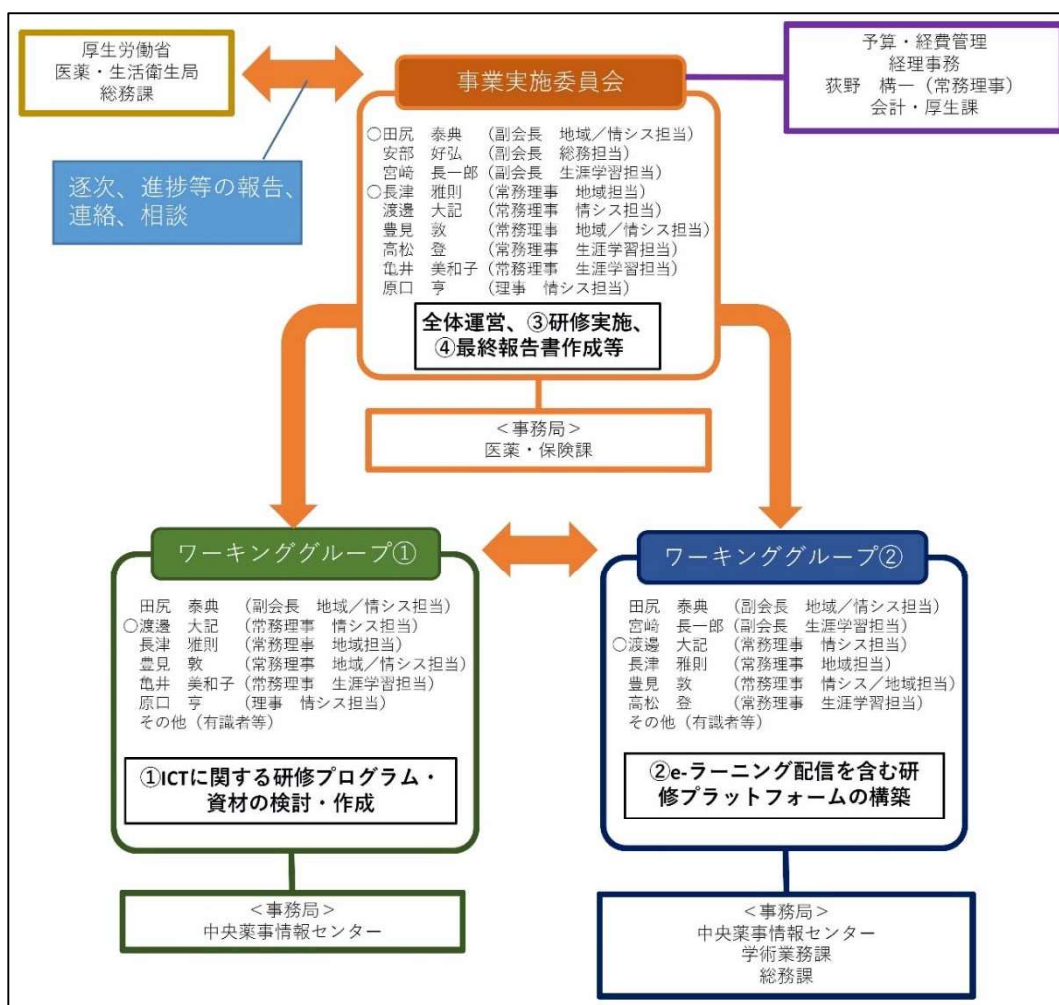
厚生労働省
医薬・生活衛生局
総務課

事業実施委員会

予算・経費管理
経理事務
荻野　構一（常務理事）
会計・厚生課

逐次、進捗等の報告、連絡、相談

○田尻　泰典　（副会長　地域／情シス担当）
安部　好弘　（副会長　総務担当）
宮崎　長一郎（副会長　生涯学習担当）
○長津　雅則　（常務理事　地域担当）
渡邊　大記　（常務理事　情シス担当）
豊見　敦　（常務理事　地域／情シス担当）
高松　登　（常務理事　生涯学習担当）
亀井　美和子（常務理事　生涯学習担当）
原口　亨　（理事　情シス担当）

全体運営、③研修実施、④最終報告書作成等

＜事務局＞
医薬・保険課

ワーキンググループ①

田尻　泰典　（副会長　地域／情シス担当）
○渡邊　大記　（常務理事　情シス担当）
長津　雅則　（常務理事　地域担当）
豊見　敦　（常務理事　地域／情シス担当）
亀井　美和子（常務理事　生涯学習担当）
原口　亨　（理事　情シス担当）
その他（有識者等）

①ICTに関する研修プログラム・資材の検討・作成

＜事務局＞
中央薬事情報センター

ワーキンググループ②

田尻　泰典　（副会長　地域／情シス担当）
宮崎　長一郎（副会長　生涯学習担当）
○渡邊　大記　（常務理事　情シス担当）
長津　雅則　（常務理事　地域担当）
豊見　敦　（常務理事　情シス／地域担当）
高松　登　（常務理事　生涯学習担当）
その他（有識者等）

②e-ラーニング配信を含む研修プラットフォームの構築

＜事務局＞
中央薬事情報センター
学術業務課
総務課